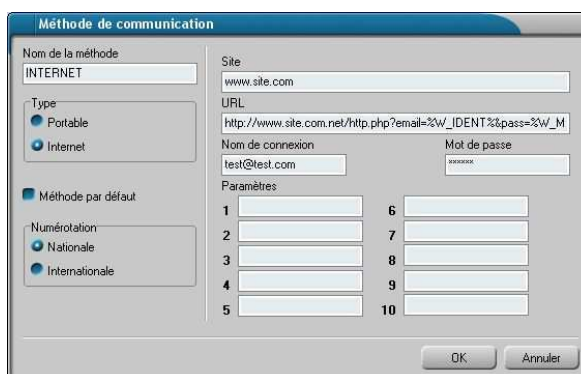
Méthode de communication

Nom de la méthode
INTERNET

Type
Portable
Internet

Méthode par défaut

Numérotation
Nationale
Internationale

Site
www.site.com

URL
http://www.site.com.net/http.php?email=%W_IDENT%&pass=%W_M

Nom de connexion
test@test.com

Mot de passe
******

Paramètres
1
2
3
4
5
6
7
8
9
10

OK
Annuler